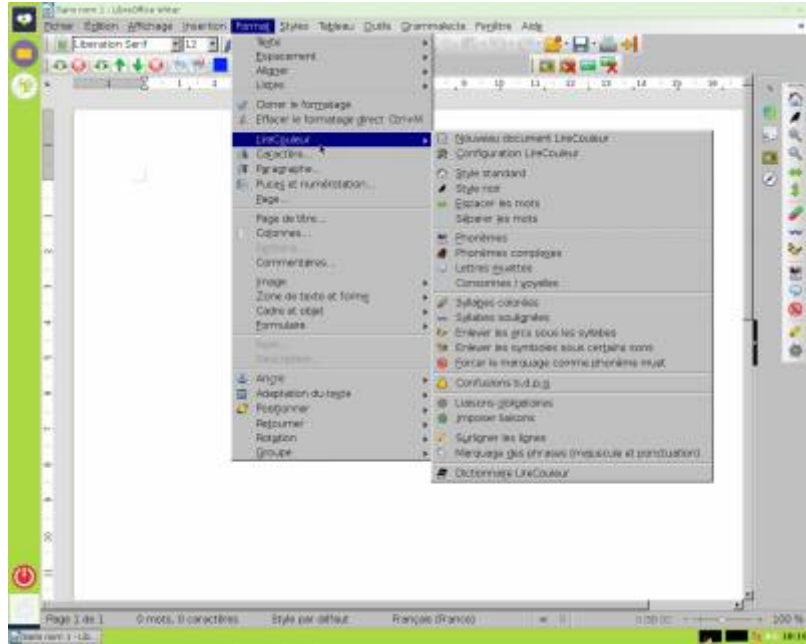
Sans nom 1 - LibreOffice Writer

Fichier Édition Affichage Insertion Format Styles Tableau Outils Grammalecte Fenêtre Aide

Liberation Serif 12

Texte
Espacement
Aligner
Listes
Cloner le formatage
Effacer le formatage direct Ctrl+M
LireCouleur
Caractère...
Paragraphe...
Puces et numérotation...
Page...
Page de titre...
Colonnes...
Sections...
Commentaires...
Image
Zone de texte et forme
Cadre et objet
Formulaire
Nom...
Description...
Ancre
Adaptation du texte
Positionner
Retourner
Rotation
Groupe

Nouveau document LireCouleur
Configuration LireCouleur
Style standard
Style noir
Espacer les mots
Séparer les mots
Phonèmes
Phonèmes complexes
Lettres muettes
Consonnes / voyelles
Syllabes colorées
Syllabes soulignées
Enlever les arcs sous les syllabes
Enlever les symboles sous certains sons
Forcer le marquage comme phonème muet
Confusions b.d.p.q
Liaisons obligatoires
Imposer liaisons
Surligner les lignes
Marquage des phrases (majuscule et ponctuation)
Dictionnaire LireCouleur

Page 1 de 1 0 mots, 0 caractères Style par défaut Français (France) 100 %

Sans nom 1 - Lib...